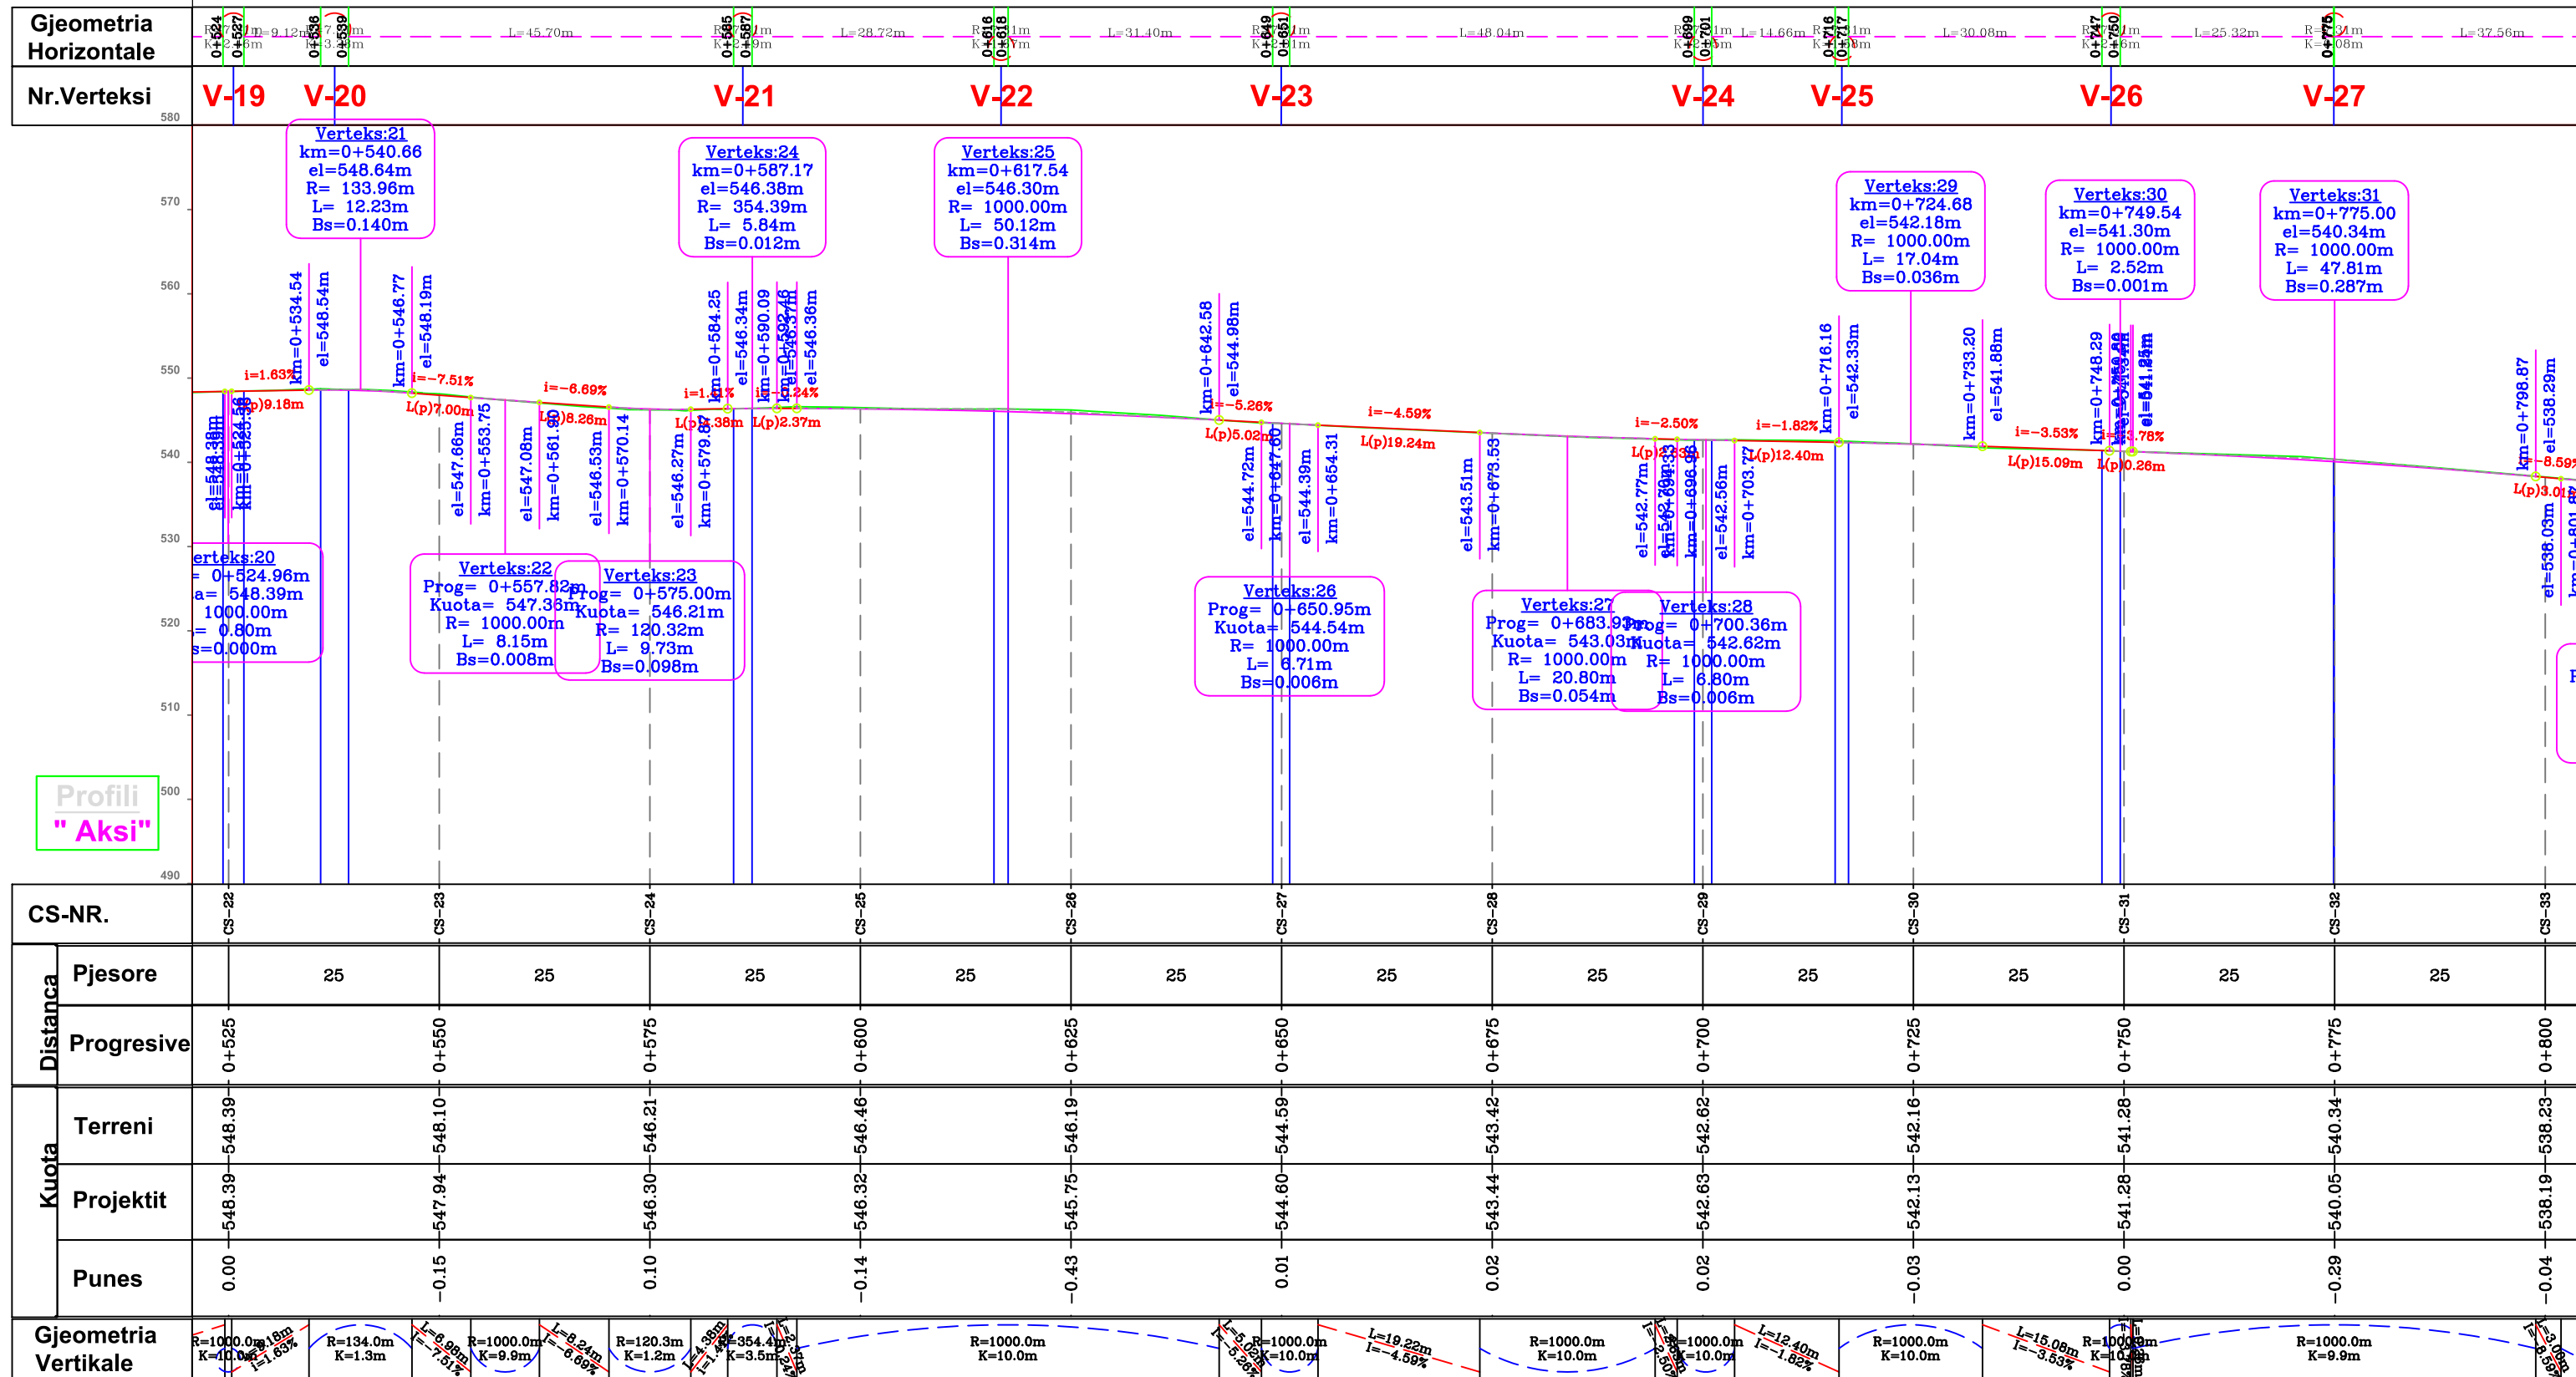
Gjeometria Horizontale

L=9.12m L=45.70m L=28.72m L=31.40m L=48.04m L=14.66m L=30.08m L=25.32m L=37.56m

Nr.Verteksi

V-19 V-20 V-21 V-22 V-23 V-24 V-25 V-26 V-27

580 570 560 550 540 530 520 510 500 490

Verteks:21
km=0+540.66
el=548.64m
R= 133.96m
L= 12.23m
Bs=0.140m

Verteks:24
km=0+587.17
el=546.38m
R= 354.39m
L= 5.84m
Bs=0.012m

Verteks:25
km=0+617.54
el=546.30m
R= 1000.00m
L= 50.12m
Bs=0.314m

Verteks:29
km=0+724.68
el=542.18m
R= 1000.00m
L= 17.04m
Bs=0.036m

Verteks:30
km=0+749.54
el=541.30m
R= 1000.00m
L= 2.52m
Bs=0.001m

Verteks:31
km=0+775.00
el=540.34m
R= 1000.00m
L= 47.81m
Bs=0.287m

km=0+534.54 el=548.54m km=0+546.77 el=548.19m km=0+584.25 el=546.34m km=0+590.09 el=546.36m km=0+642.58 el=544.98m km=0+716.16 el=542.33m km=0+733.20 el=541.88m km=0+748.29 km=0+798.87 el=538.29m

i=1.63% i=-7.51% i=-6.69% i=-5.26% i=-4.59% i=-2.50% i=-1.82% i=-3.53% i=-8.59%
L(p)9.18m L(p)7.00m L(p)8.26m L(p)2.37m L(p)5.02m L(p)19.24m L(p)12.40m L(p)15.09m L(p)0.26m L(p)3.01m

el=548.39m km=0+524.56 el=547.66m km=0+553.75 el=547.08m km=0+561.90 el=546.53m km=0+570.14 el=546.27m km=0+579.67 el=544.72m km=0+647.60 el=544.39m km=0+654.31 el=543.51m km=0+673.53 el=542.77m el=542.56m km=0+703.77 el=538.03m

Verteks:20
= 0+524.96m
a= 548.39m
1000.00m
= 0.80m
s=0.000m

Verteks:22
Prog= 0+557.82m
Kuota= 547.36m
R= 1000.00m
L= 8.15m
Bs=0.008m

Verteks:23
Prog= 0+575.00m
Kuota= 546.21m
R= 120.32m
L= 9.73m
Bs=0.098m

Verteks:26
Prog= 0+650.95m
Kuota= 544.54m
R= 1000.00m
L= 6.71m
Bs=0.006m

Verteks:27
Prog= 0+683.93m
Kuota= 543.03m
R= 1000.00m
L= 20.80m
Bs=0.054m

Verteks:28
Prog= 0+700.36m
Kuota= 542.62m
R= 1000.00m
L= 6.80m
Bs=0.006m

Profili
" Aksi"

| CS-NR. | CS-22 | CS-23 | CS-24 | CS-25 | CS-26 | CS-27 | CS-28 | CS-29 | CS-30 | CS-31 | CS-32 | CS-33 |
|---|---|---|---|---|---|---|---|---|---|---|---|---|
| Distanca Pjesore | 25 | 25 | 25 | 25 | 25 | 25 | 25 | 25 | 25 | 25 | 25 | |
| Distanca Progresive | 0+525 | 0+550 | 0+575 | 0+600 | 0+625 | 0+650 | 0+675 | 0+700 | 0+725 | 0+750 | 0+775 | 0+800 |
| Kuota Terreni | 548.39 | 548.10 | 546.21 | 546.46 | 546.19 | 544.59 | 543.42 | 542.62 | 542.16 | 541.28 | 540.34 | 538.23 |
| Kuota Projektit | 548.39 | 547.94 | 546.30 | 546.32 | 545.75 | 544.60 | 543.44 | 542.63 | 542.13 | 541.28 | 540.05 | 538.19 |
| Punes | 0.00 | -0.15 | 0.10 | -0.14 | -0.43 | 0.01 | 0.02 | 0.02 | -0.03 | 0.00 | -0.29 | -0.04 |

Gjeometria Vertikale

R=1000.0m K=10.0m R=134.0m K=1.3m R=1000.0m K=9.9m R=120.3m K=1.2m R=354.4m K=3.5m R=1000.0m K=10.0m R=1000.0m K=10.0m R=1000.0m K=10.0m R=1000.0m K=10.0m R=1000.0m K=10.0m R=1000.0m K=10.0m R=1000.0m K=9.9m
L=19.22m i=-4.59% L=12.40m i=-1.82% L=15.08m i=-3.53%